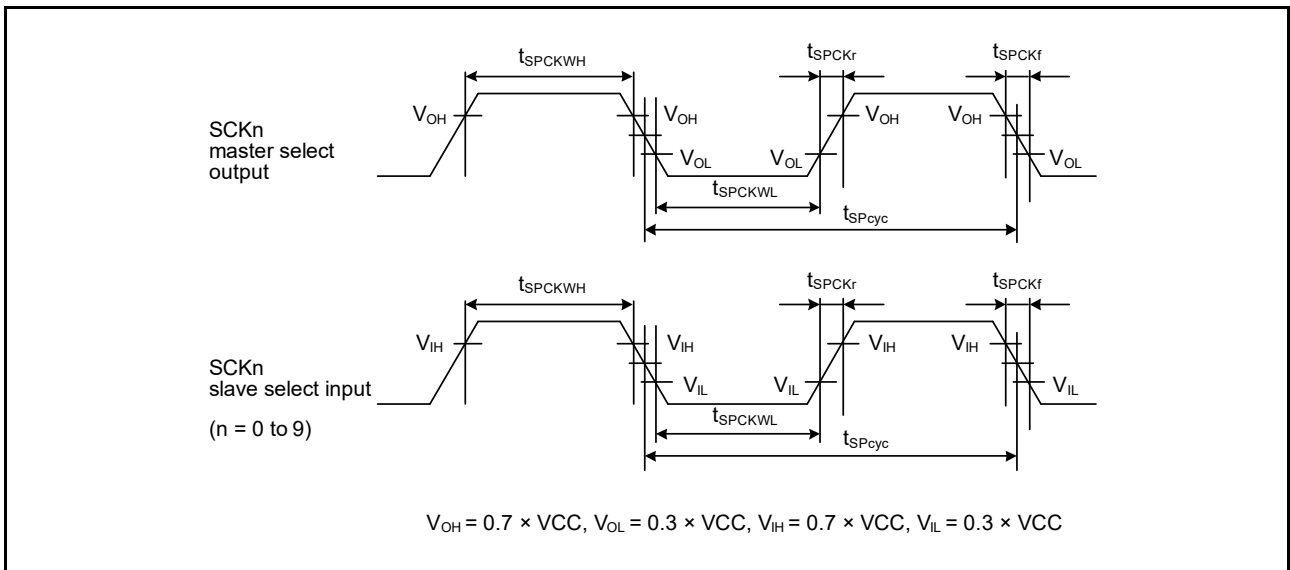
$t_{SPCKWH}$

$t_{SPCKr}$

$t_{SPCKf}$

$V_{OH}$

$V_{OH}$

$V_{OH}$

$V_{OH}$

SCKn master select output

$V_{OL}$

$V_{OL}$

$V_{OL}$

$t_{SPCKWL}$

$t_{SPcyc}$

$t_{SPCKWH}$

$t_{SPCKr}$

$t_{SPCKf}$

$V_{IH}$

$V_{IH}$

$V_{IH}$

$V_{IH}$

SCKn slave select input

$V_{IL}$

$V_{IL}$

$V_{IL}$

(n = 0 to 9)

$t_{SPCKWL}$

$t_{SPcyc}$

$V_{OH}$ = 0.7 × VCC, $V_{OL}$ = 0.3 × VCC, $V_{IH}$ = 0.7 × VCC, $V_{IL}$ = 0.3 × VCC